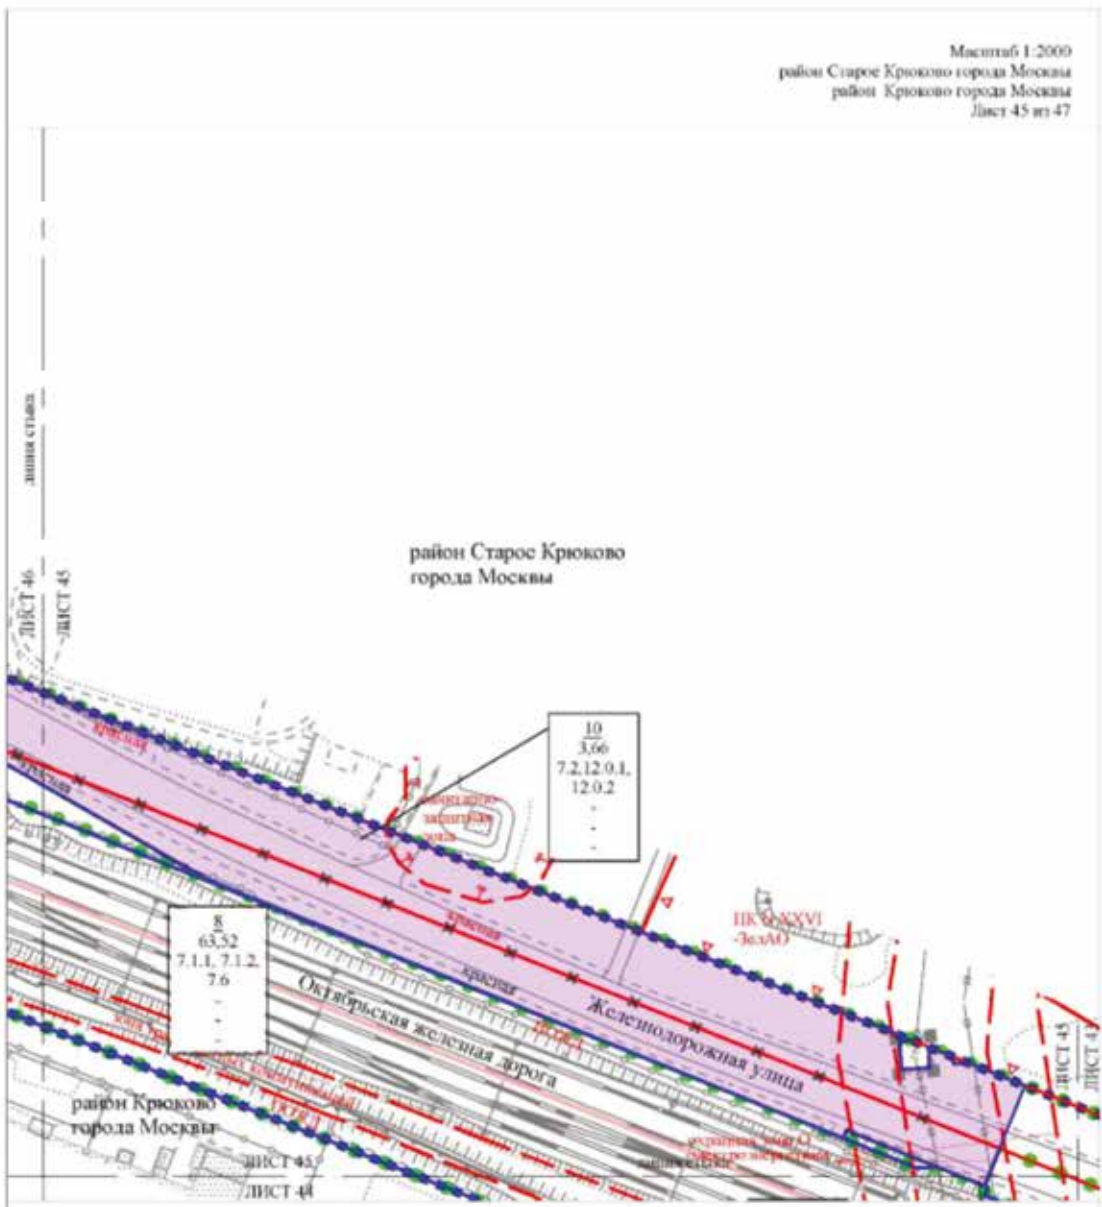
Масштаб 1:2000
район Старое Крюково города Москвы
район Крюково города Москвы
Лист 45 из 47

линия стыка

ЛИСТ 46
ЛИСТ 45

район Старое Крюково
города Москвы

красная
красная

10
3,66
7.2,12.0.1,
12.0.2
-
-
-

санитарно-защитная зона

красная

ПК 0-XXVI
-ЗелАО

8
63,52
7.1.1, 7.1.2,
7.6
-
-
-

красная
Железнодорожная улица
Октябрьская железная дорога

ЛИСТ 45
ЛИСТ 4

район Крюково
города Москвы

ЛИСТ 45
ЛИСТ 44

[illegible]